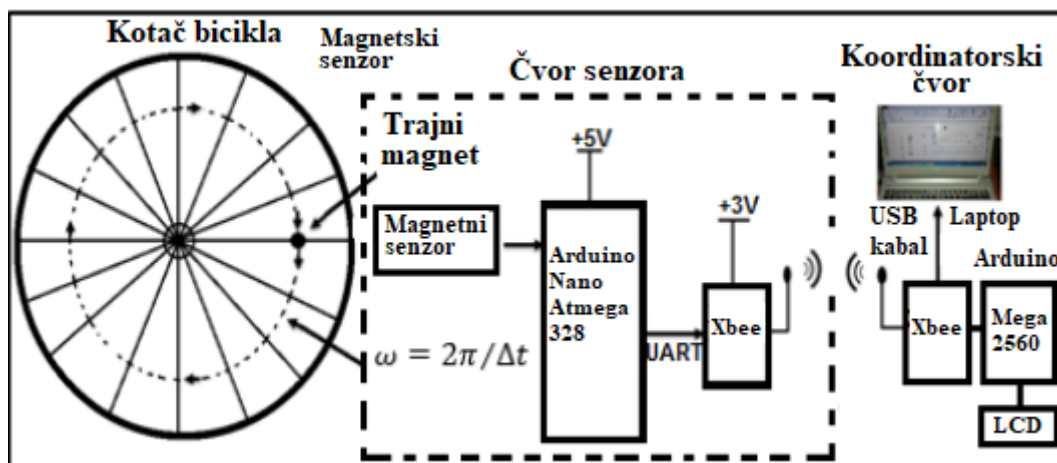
Kotač bicikla

Magnetski senzor

Čvor senzora

Koordinatorski čvor

Trajni magnet

+5V

+3V

Magnetni senzor

Arduino Nano Atmega 328

Xbee

UART

$\omega = 2\pi/\Delta t$

USB kabal

Laptop

Arduino

Xbee

Mega 2560

LCD